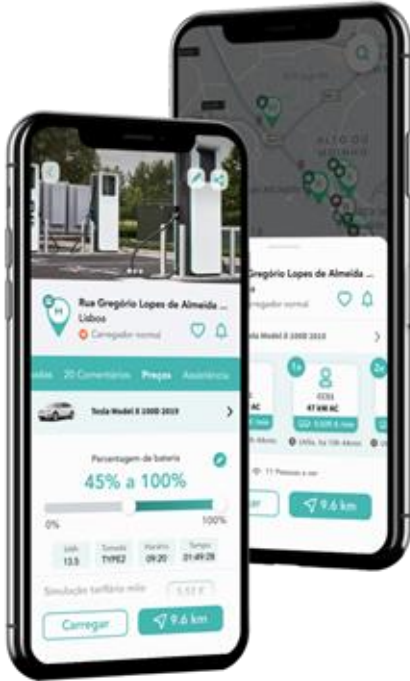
Rua Gregório Lopes de Almeida ...
Lisboa
Carregador normal

20 Comentários
Preços
Assistência

Tesla Model X 100D 2019

Percentagem de bateria
45% a 100%
0%
100%

kWh
13.5
Tomada
TYPE2
Horário
09:20
Tempo
01:49:28

Simulação tarifário mi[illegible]
5.51 €

Carregar
9.6 km

ALTO DO
Gregório Lopes de Almeida ...
Carregador normal
Tesla Model X 100D 2019
1x
2x
47 KW AC
11 Pessoas a ver
9.6 km